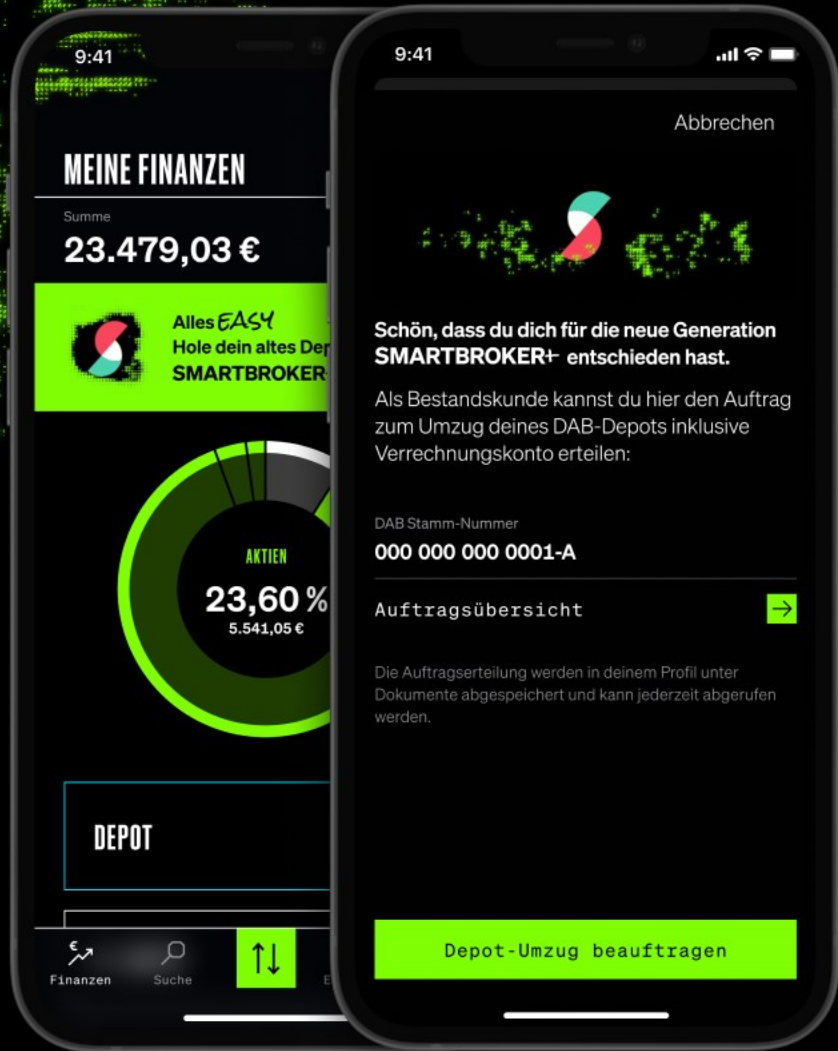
9:41

MEINE FINANZEN

Summe

23.479,03 €

Alles EASY
Hole dein altes De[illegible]
SMARTBROKER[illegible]

AKTIEN

23,60 %

5.541,05 €

DEPOT

Finanzen Suche E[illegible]

9:41

Abbrechen

Schön, dass du dich für die neue Generation SMARTBROKER+ entschieden hast.

Als Bestandskunde kannst du hier den Auftrag zum Umzug deines DAB-Depots inklusive Verrechnungskonto erteilen:

DAB Stamm-Nummer

000 000 000 0001-A

Auftragsübersicht

Die Auftragserteilung werden in deinem Profil unter Dokumente abgespeichert und kann jederzeit abgerufen werden.

Depot-Umzug beauftragen